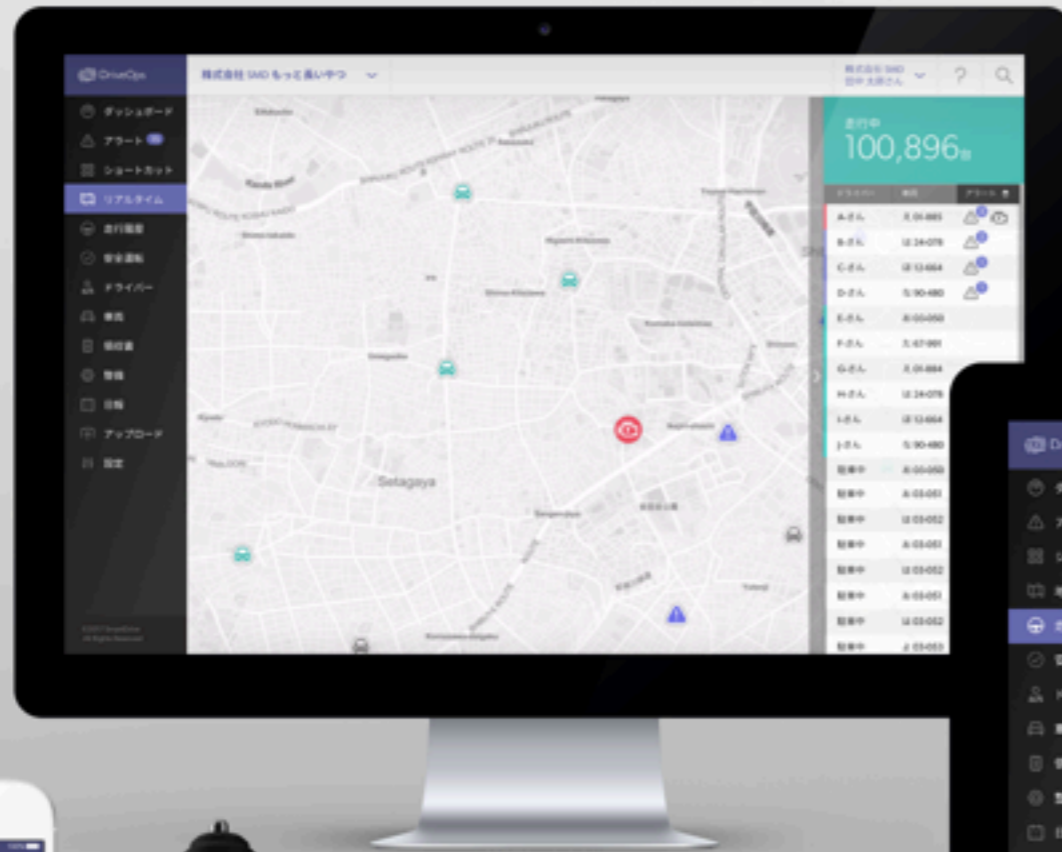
DriveOps
株式会社 IAIO もっと長い中つ
株式会社 IAIO
田中 太郎さん
?

ダッシュボード
アラート
ショートカット
リアルタイム
走行履歴
安全運転
ドライバー
車両
帳簿
整備
日報
アップロード
設定

走行中
100,896台

ドライバー
車両
アラート

| | |
|---|---|
| A-さん | 月 01-865 |
| B-さん | は 24-078 |
| C-さん | は 12-664 |
| D-さん | ち 90-480 |
| E-さん | わ 03-050 |
| F-さん | た 67-991 |
| G-さん | え 01-864 |
| H-さん | は 24-078 |
| I-さん | は 12-664 |
| J-さん | ち 90-480 |
| 駐車中 | わ 03-050 |
| 駐車中 | あ 03-051 |
| 駐車中 | は 03-052 |
| 駐車中 | あ 03-051 |
| 駐車中 | は 03-052 |
| 駐車中 | あ 03-051 |
| 駐車中 | は 03-052 |
| 駐車中 | よ 03-053 |

Setagaya

©2017 DriveOps
All Rights Reserved

Dr